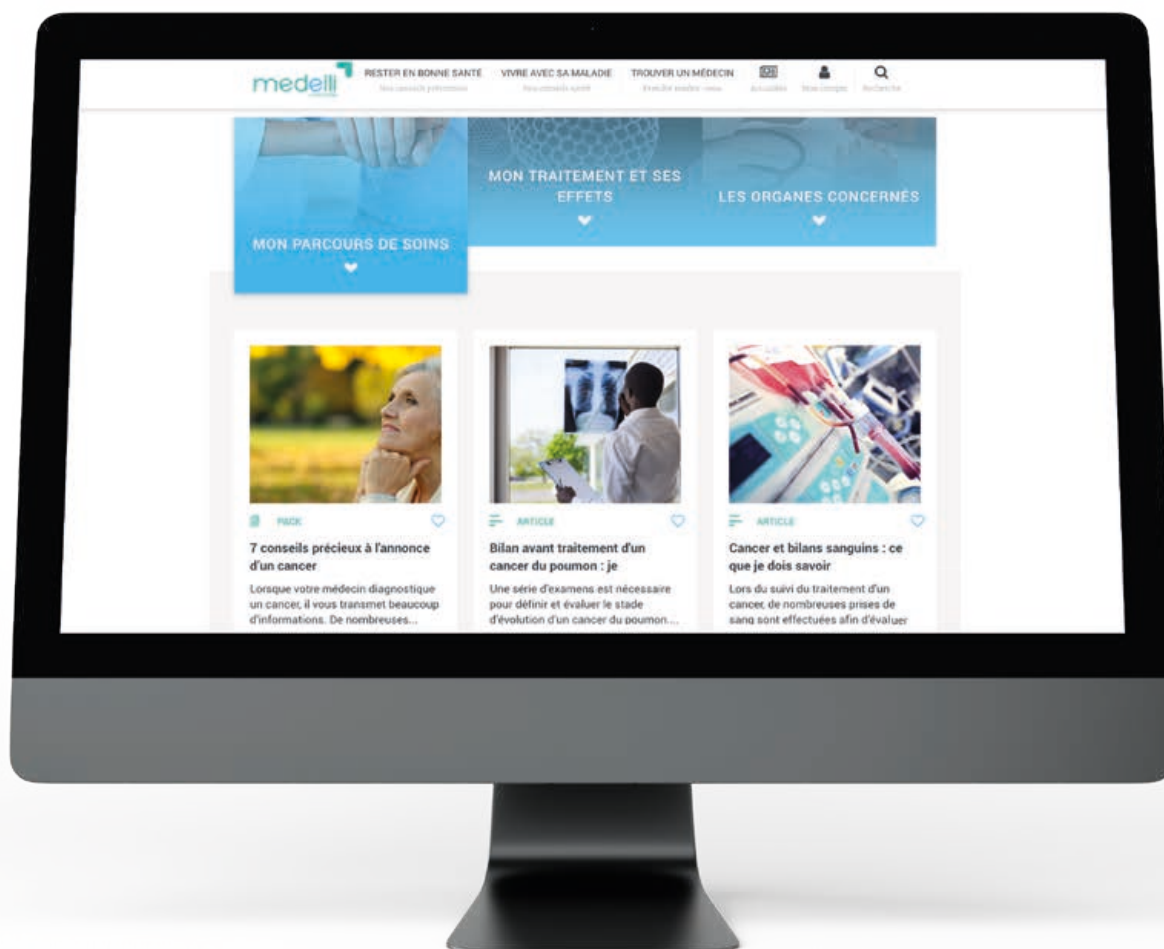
medelli

RESTER EN BONNE SANTÉ
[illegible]

VIVRE AVEC SA MALADIE
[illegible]

TROUVER UN MÉDECIN
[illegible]

Actualités

Mon compte

Recherche

MON PARCOURS DE SOINS

MON TRAITEMENT ET SES EFFETS

LES ORGANES CONCERNÉS

PACK

7 conseils précieux à l'annonce d'un cancer

Lorsque votre médecin diagnostique un cancer, il vous transmet beaucoup d'informations. De nombreuses...

ARTICLE

Bilan avant traitement d'un cancer du poumon : je

Une série d'examens est nécessaire pour définir et évaluer le stade d'évolution d'un cancer du poumon...

ARTICLE

Cancer et bilans sanguins : ce que je dois savoir

Lors du suivi du traitement d'un cancer, de nombreuses prises de sang sont effectuées afin d'évaluer